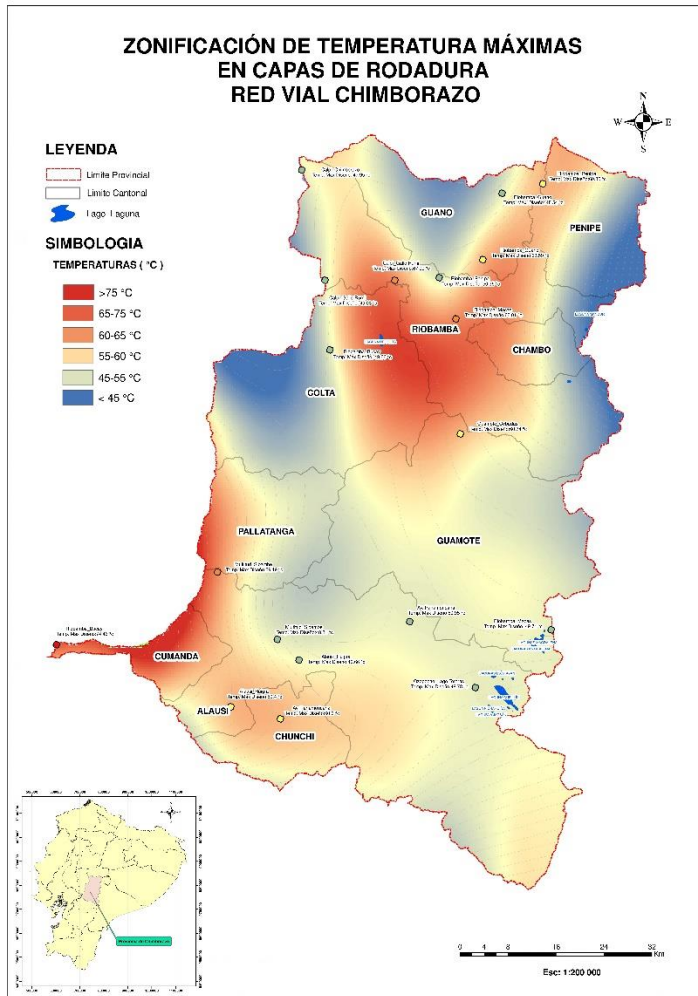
ZONIFICACIÓN DE TEMPERATURA MÁXIMAS
EN CAPAS DE RODADURA
RED VIAL CHIMBORAZO

N
W E
S

LEYENDA
Limite Provincial
Limite Cantonal
Lago Laguna

SIMBOLOGIA
TEMPERATURAS ( °C )
>75 °C
65-75 °C
60-65 °C
55-60 °C
45-55 °C
< 45 °C

GUANO
PENIPE
RIOBAMBA
CHAMBO
COLTA
PALLATANGA
GUAMOTE
CUMANDA
ALAUSI
CHUNCHI

0 4 8 16 24 32 Km
Esc: 1:200 000